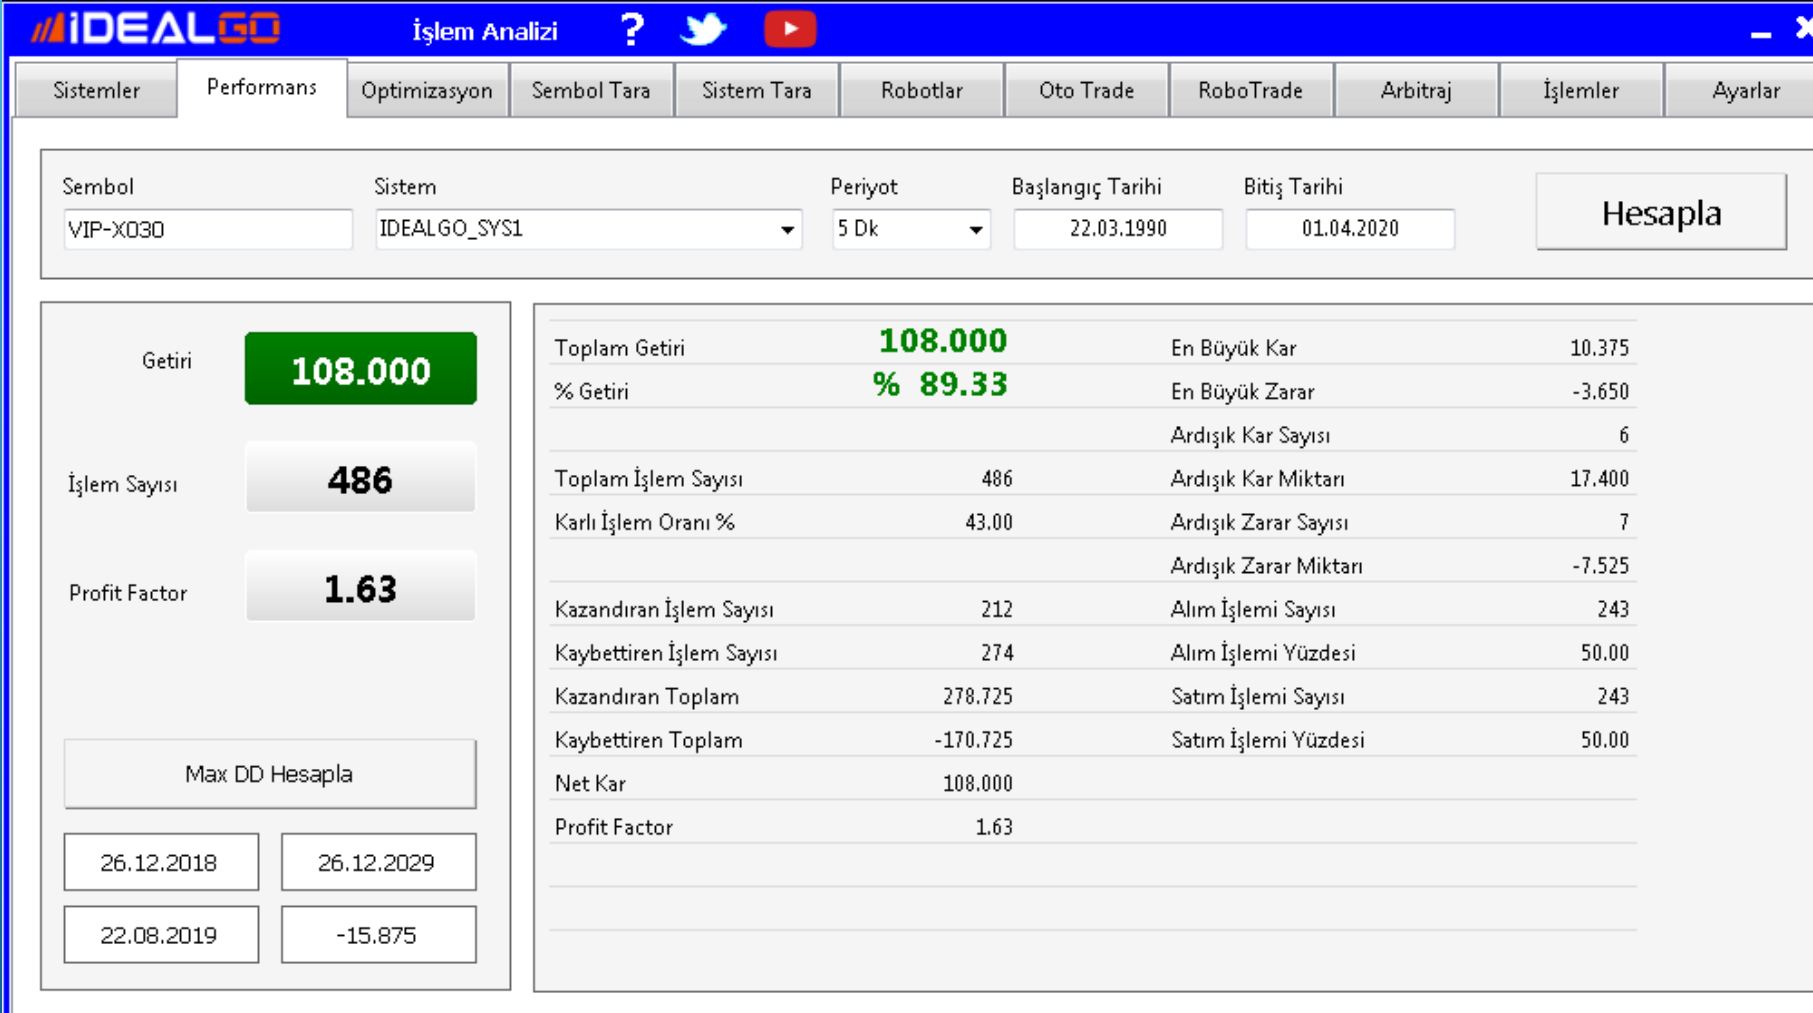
iDEALGO İşlem Analizi ?

Sistemler | Performans | Optimizasyon | Sembol Tara | Sistem Tara | Robotlar | Oto Trade | RoboTrade | Arbitraj | İşlemler | Ayarlar

Sembol
VIP-X030

Sistem
IDEALGO_SYS1

Periyot
5 Dk

Başlangıç Tarihi
22.03.1990

Bitiş Tarihi
01.04.2020

Hesapla

Getiri 108.000

İşlem Sayısı 486

Profit Factor 1.63

Max DD Hesapla

26.12.2018
26.12.2029
22.08.2019
-15.875

| | | | |
|---|---|---|---|
| Toplam Getiri | 108.000 | En Büyük Kar | 10.375 |
| % Getiri | % 89.33 | En Büyük Zarar | -3.650 |
| | | Ardışık Kar Sayısı | 6 |
| Toplam İşlem Sayısı | 486 | Ardışık Kar Miktarı | 17.400 |
| Karlı İşlem Oranı % | 43.00 | Ardışık Zarar Sayısı | 7 |
| | | Ardışık Zarar Miktarı | -7.525 |
| Kazandıran İşlem Sayısı | 212 | Alım İşlemi Sayısı | 243 |
| Kaybettiren İşlem Sayısı | 274 | Alım İşlemi Yüzdesi | 50.00 |
| Kazandıran Toplam | 278.725 | Satım İşlemi Sayısı | 243 |
| Kaybettiren Toplam | -170.725 | Satım İşlemi Yüzdesi | 50.00 |
| Net Kar | 108.000 | | |
| Profit Factor | 1.63 | | |